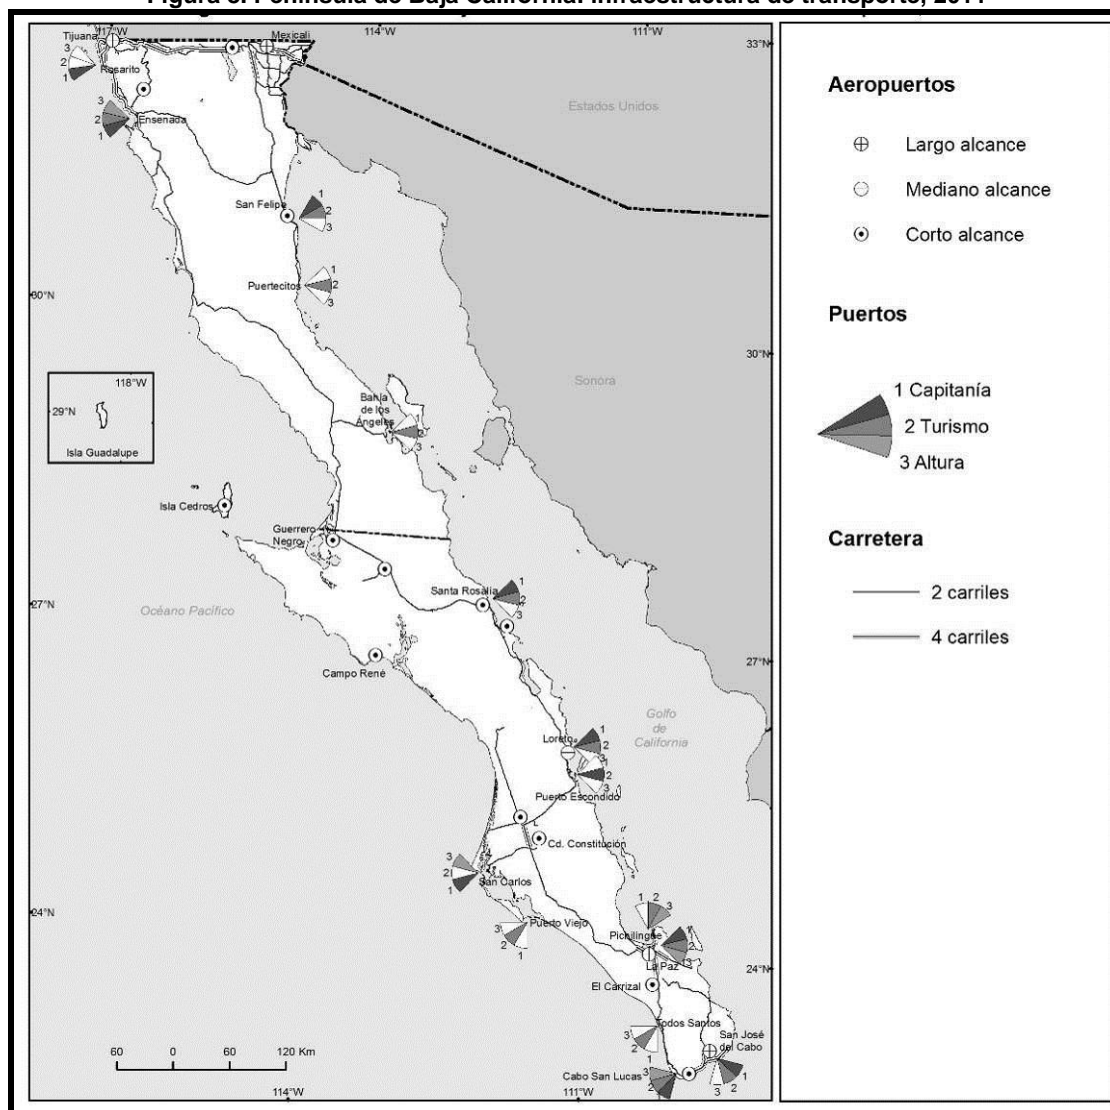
Figura 3. Península de Baja California: infraestructura de transporte, 2011

117°W 114°W 111°W 33°N

Tijuana
Mexicali
Rosarito
Ensenada
Estados Unidos
San Felipe
Puertecitos
30°N
30°N
Sonora
118°W
29°N
Isla Guadalupe
Bahía de los Ángeles
Isla Cedros
Guerrero Negro
27°N
Océano Pacífico
Santa Rosalía
27°N
Campo René
Golfo de California
Loreto
Puerto Escondido
Cd. Constitución
San Carlos
24°N
Puerto Viejo
Pichilingue
La Paz
24°N
El Carrizal
Todos Santos
San José del Cabo
Cabo San Lucas
60 0 60 120 Km
114°W 111°W

Aeropuertos
Largo alcance
Mediano alcance
Corto alcance

Puertos
1 Capitanía
2 Turismo
3 Altura

Carretera
2 carriles
4 carriles